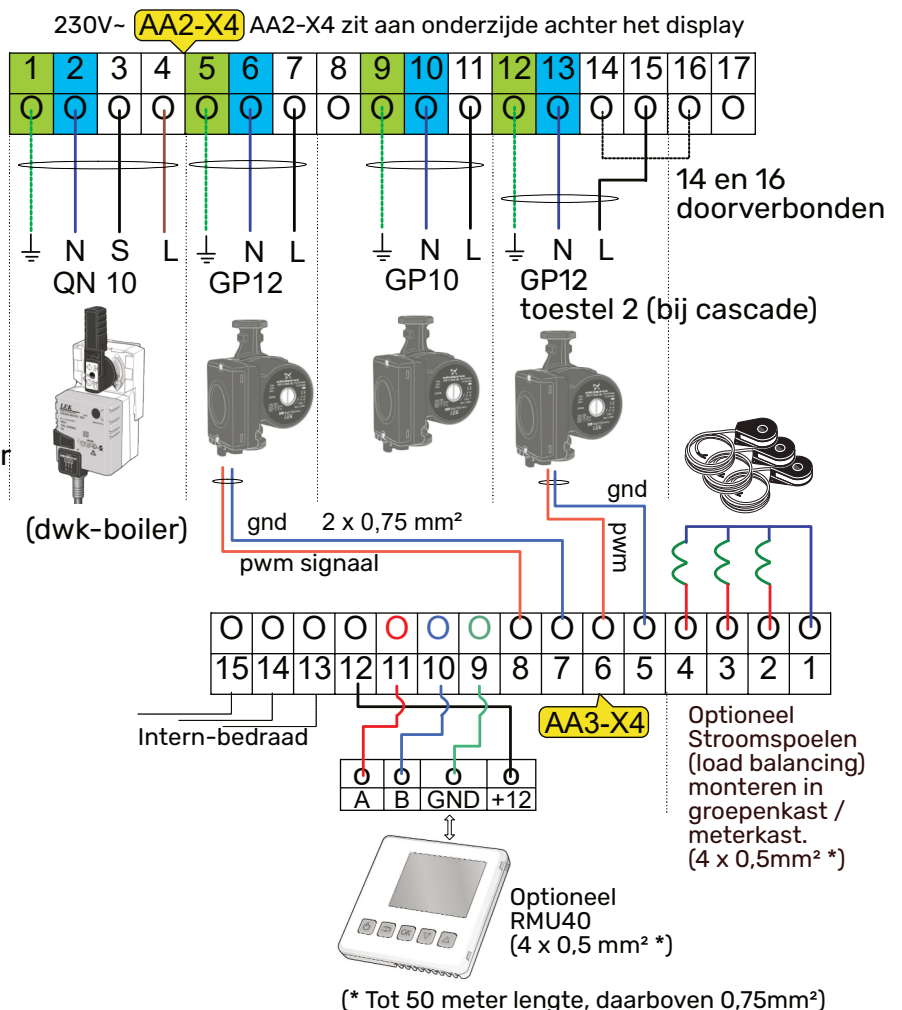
230V~ AA2-X4 AA2-X4 zit aan onderzijde achter het display

| 1 | 2 | 3 | 4 | 5 | 6 | 7 | 8 | 9 | 10 | 11 | 12 | 13 | 14 | 15 | 16 | 17 |
|---|---|---|---|---|---|---|---|---|---|---|---|---|---|---|---|---|
| O | O | O | O | O | O | O | O | O | O | O | O | O | O | O | O | O |

14 en 16 doorverbonden

N S L
QN 10

N L
GP12

N L
GP10

N L
GP12
toestel 2 (bij cascade)

r

(dwk-boiler)

gnd 2 x 0,75 mm²

pwm signaal

gnd

pwm

| O | O | O | O | O | O | O | O | O | O | O | O | O | O | O |
|---|---|---|---|---|---|---|---|---|---|---|---|---|---|---|
| 15 | 14 | 13 | 12 | 11 | 10 | 9 | 8 | 7 | 6 | 5 | 4 | 3 | 2 | 1 |

AA3-X4

Intern-bedraad

| O | O | O | O |
|---|---|---|---|
| A | B | GND | +12 |

Optioneel Stroomspoelen (load balancing) monteren in groepenkast / meterkast. (4 x 0,5mm² *)

Optioneel RMU40 (4 x 0,5 mm² *)

(* Tot 50 meter lengte, daarboven 0,75mm²)